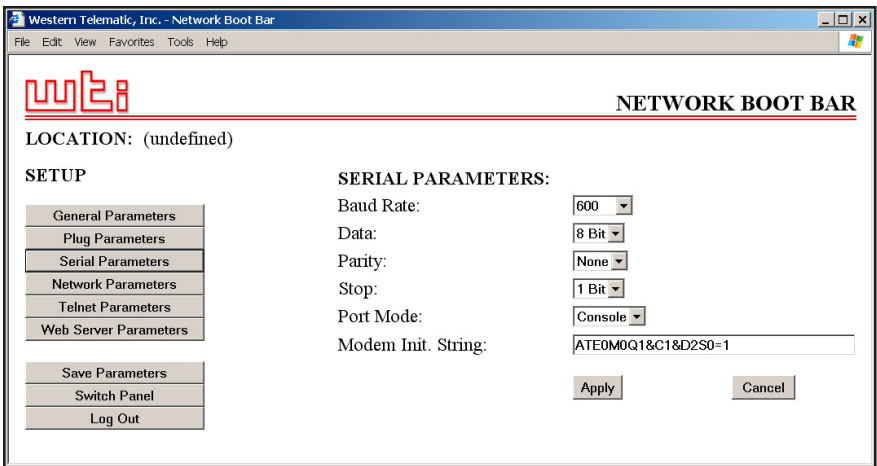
Western Telematic, Inc. - Network Boot Bar

File Edit View Favorites Tools Help

wti

NETWORK BOOT BAR

LOCATION: (undefined)

SETUP

General Parameters
Plug Parameters
Serial Parameters
Network Parameters
Telnet Parameters
Web Server Parameters

Save Parameters
Switch Panel
Log Out

SERIAL PARAMETERS:

Baud Rate: 600
Data: 8 Bit
Parity: None
Stop: 1 Bit
Port Mode: Console
Modem Init. String: ATE0M0Q1&C1&D2S0=1

Apply
Cancel